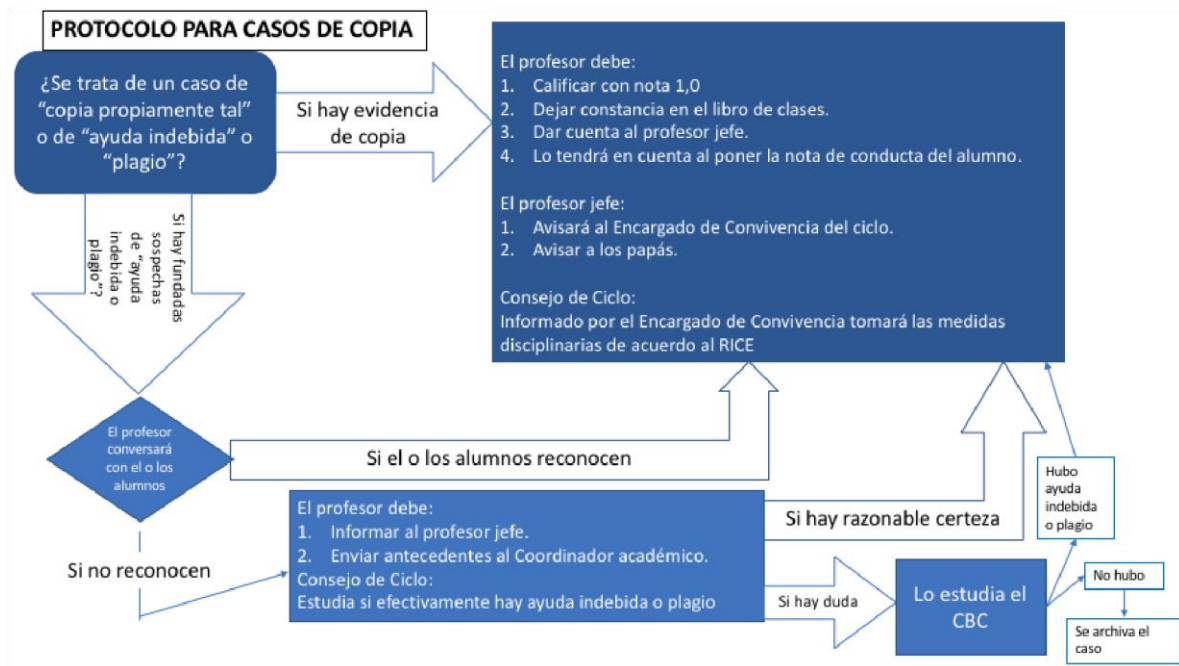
PROTOCOLO PARA CASOS DE COPIA

¿Se trata de un caso de "copia propiamente tal" o de "ayuda indebida" o "plagio"?

Si hay evidencia de copia

El profesor debe:
1. Calificar con nota 1,0
2. Dejar constancia en el libro de clases.
3. Dar cuenta al profesor jefe.
4. Lo tendrá en cuenta al poner la nota de conducta del alumno.

El profesor jefe:
1. Avisará al Encargado de Convivencia del ciclo.
2. Avisar a los papás.

Consejo de Ciclo:
Informado por el Encargado de Convivencia tomará las medidas disciplinarias de acuerdo al RICE

Si hay fundadas sospechas de "ayuda indebida o plagio"?

El profesor conversará con el o los alumnos

Si el o los alumnos reconocen

Si no reconocen

El profesor debe:
1. Informar al profesor jefe.
2. Enviar antecedentes al Coordinador académico.
Consejo de Ciclo:
Estudia si efectivamente hay ayuda indebida o plagio

Si hay razonable certeza

Si hay duda

Lo estudia el CBC

Hubo ayuda indebida o plagio

No hubo

Se archiva el caso